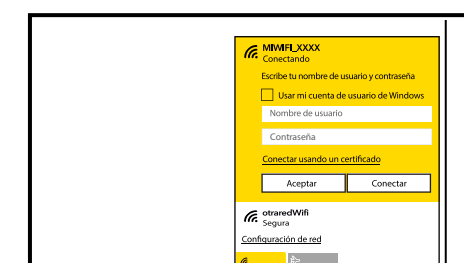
MIWIFI_XXXX
Conectando

Escribe tu nombre de usuario y contraseña

Usar mi cuenta de usuario de Windows

Nombre de usuario

Contraseña

Conectar usando un certificado

Aceptar

Conectar

otraredWifi
Segura

Configuración de red